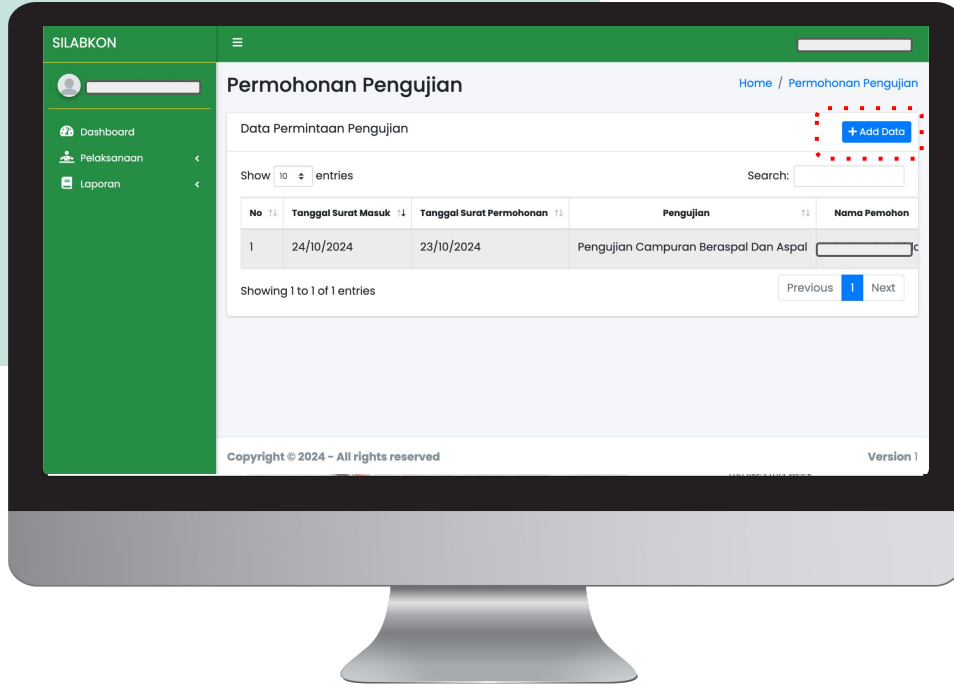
SILABKON

≡

Dashboard
Pelaksanaan
Laporan

Permohonan Pengujian

Home / Permohonan Pengujian

Data Permintaan Pengujian

+ Add Data

Show 10 entries

Search:

| No | Tanggal Surat Masuk | Tanggal Surat Permohonan | Pengujian | Nama Pemohon |
|---|---|---|---|---|
| 1 | 24/10/2024 | 23/10/2024 | Pengujian Campuran Beraspal Dan Aspal | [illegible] |

Showing 1 to 1 of 1 entries

Previous 1 Next

Copyright © 2024 - All rights reserved

Version 1